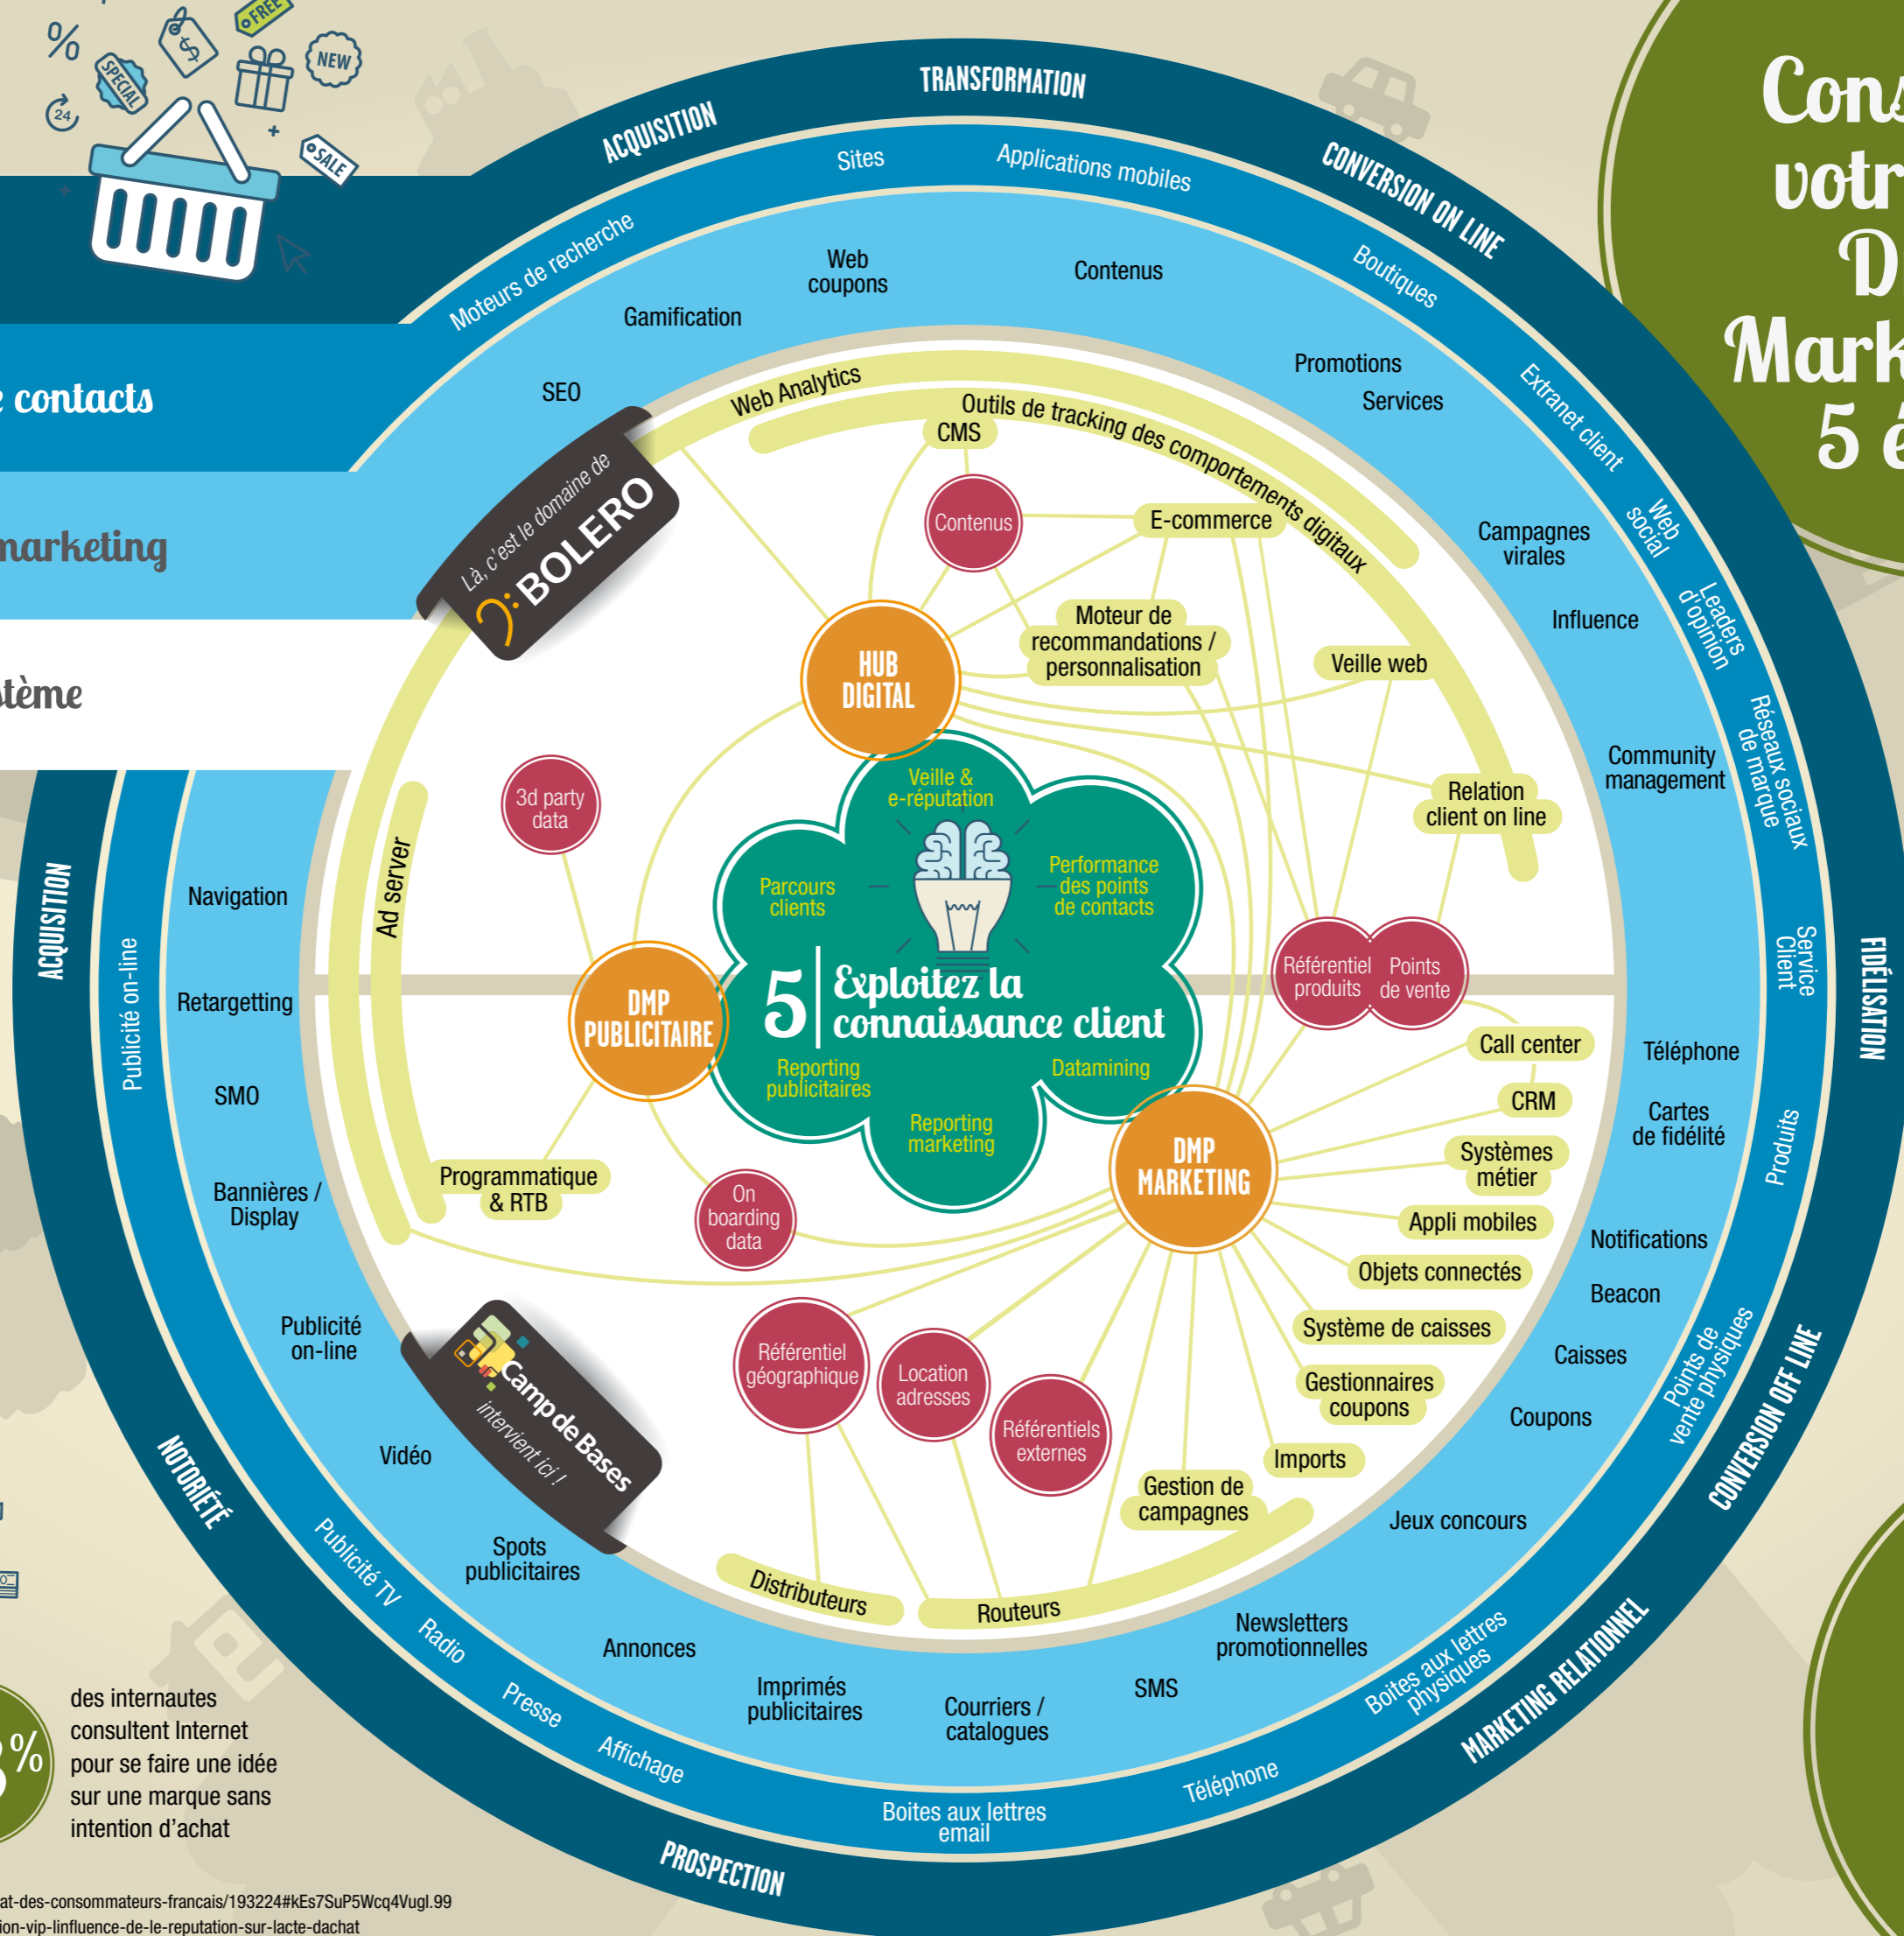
%
SPECIAL
FREE
NEW
24
SALE

e contacts

marketing

stème

Con
votr
D
Mark
5 é

TRANSFORMATION
ACQUISITION
CONVERSION ON LINE
FIDÉLISATION
CONVERSION OFF LINE
MARKETING RELATIONNEL
PROSPECTION
NOTORIÉTÉ
ACQUISITION

Sites
Applications mobiles
Moteurs de recherche
Boutiques
Extranet client
Web social
Leaders d'opinion
Réseaux sociaux de marque
Service Client
Produits
Points de vente physiques
Boites aux lettres physiques
Téléphone
Boites aux lettres email
Affichage
Presse
Radio
Publicité TV
Publicité on-line

Web coupons
Contenus
Gamification
SEO
Promotions
Services
Campagnes virales
Influence
Community management
Navigation
Retargetting
SMO
Bannières / Display
Publicité on-line
Vidéo
Spots publicitaires
Annonces
Imprimés publicitaires
Courriers / catalogues
SMS
Newsletters promotionnelles
Jeux concours
Coupons
Caisses
Beacon
Notifications
Cartes de fidélité
Téléphone

Web Analytics
Outils de tracking des comportements digitaux
CMS
Contenus
E-commerce
Moteur de recommandations / personnalisation
Veille web
Relation client on line
HUB DIGITAL
3d party data
Ad server
DMP PUBLICITAIRE
Programmatique & RTB
On boarding data
Référentiel produits
Points de vente
Call center
CRM
Systèmes métier
Appli mobiles
Objets connectés
Système de caisses
Gestionnaires coupons
Imports
Gestion de campagnes
DMP MARKETING
Référentiel géographique
Location adresses
Référentiels externes
Distributeurs
Routeurs

Veille & e-réputation
Parcours clients
Performance des points de contacts
5 Exploitez la connaissance client
Reporting publicitaires
Datamining
Reporting marketing

Là, c'est le domaine de
BOLERO

Camp de Bases
intervient ici !

%
des internautes consultent Internet pour se faire une idée sur une marque sans intention d'achat

at-des-consommateurs-francais/193224#kEs7SuP5Wcq4Vugl.99
ion-vip-linfluence-de-le-reputation-sur-lacte-dachat